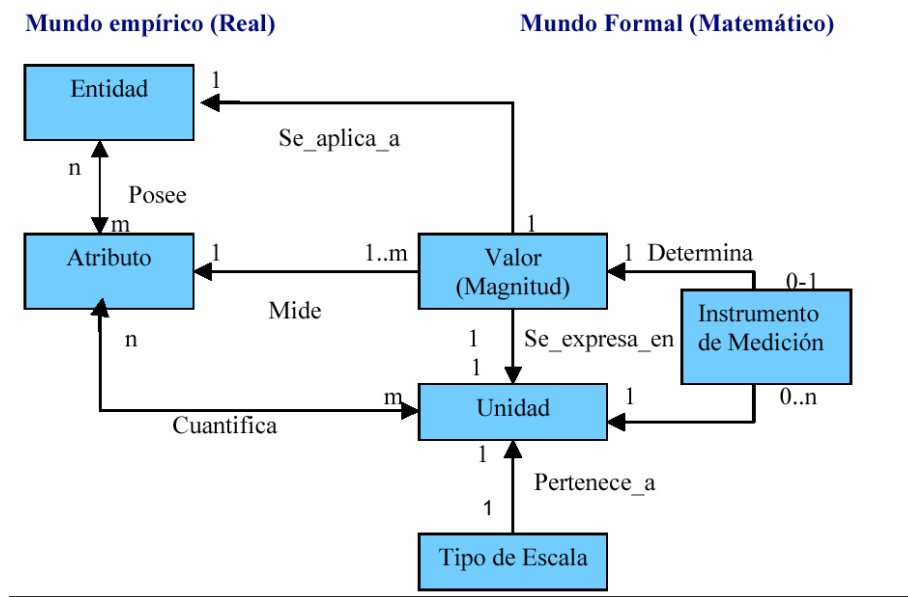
Mundo empírico (Real)

Mundo Formal (Matemático)

Entidad

1

Se_aplica_a

n

Posee

m

Atributo

1

1..m

1

Valor (Magnitud)

1

Determina

0-1

Mide

Instrumento de Medición

n

1

Se_expresa_en

1

m

Unidad

1

0..n

Cuantifica

1

Pertenece_a

1

Tipo de Escala